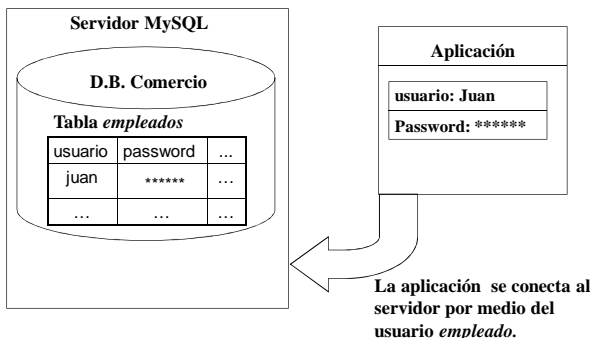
Servidor MySQL

D.B. Comercio

Tabla *empleados*

| usuario | password | ... |
|---|---|---|
| juan | ****** | ... |
| ... | ... | ... |

Aplicación

usuario: Juan

Password: ******

La aplicación se conecta al servidor por medio del usuario *empleado*.